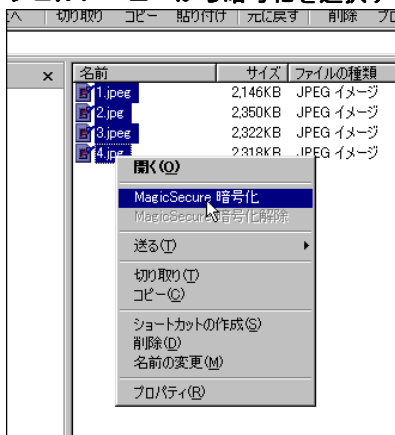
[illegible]

へ | 切り取り | コピー | 貼り付け | 元に戻す | 削除 | プロ

×

| 名前 | サイズ | ファイルの種類 |
|---|---|---|
| 1.jpeg | 2,146KB | JPEG イメージ |
| 2.jpg | 2,350KB | JPEG イメージ |
| 3.jpeg | 2,322KB | JPEG イメージ |
| 4.jpg | 2,318KB | JPEG イメージ |

開く(O)
MagicSecure 暗号化
MagicSecure 暗号化解除
送る(T)
切り取り(T)
コピー(C)
ショートカットの作成(S)
削除(D)
名前の変更(M)
プロパティ(R)